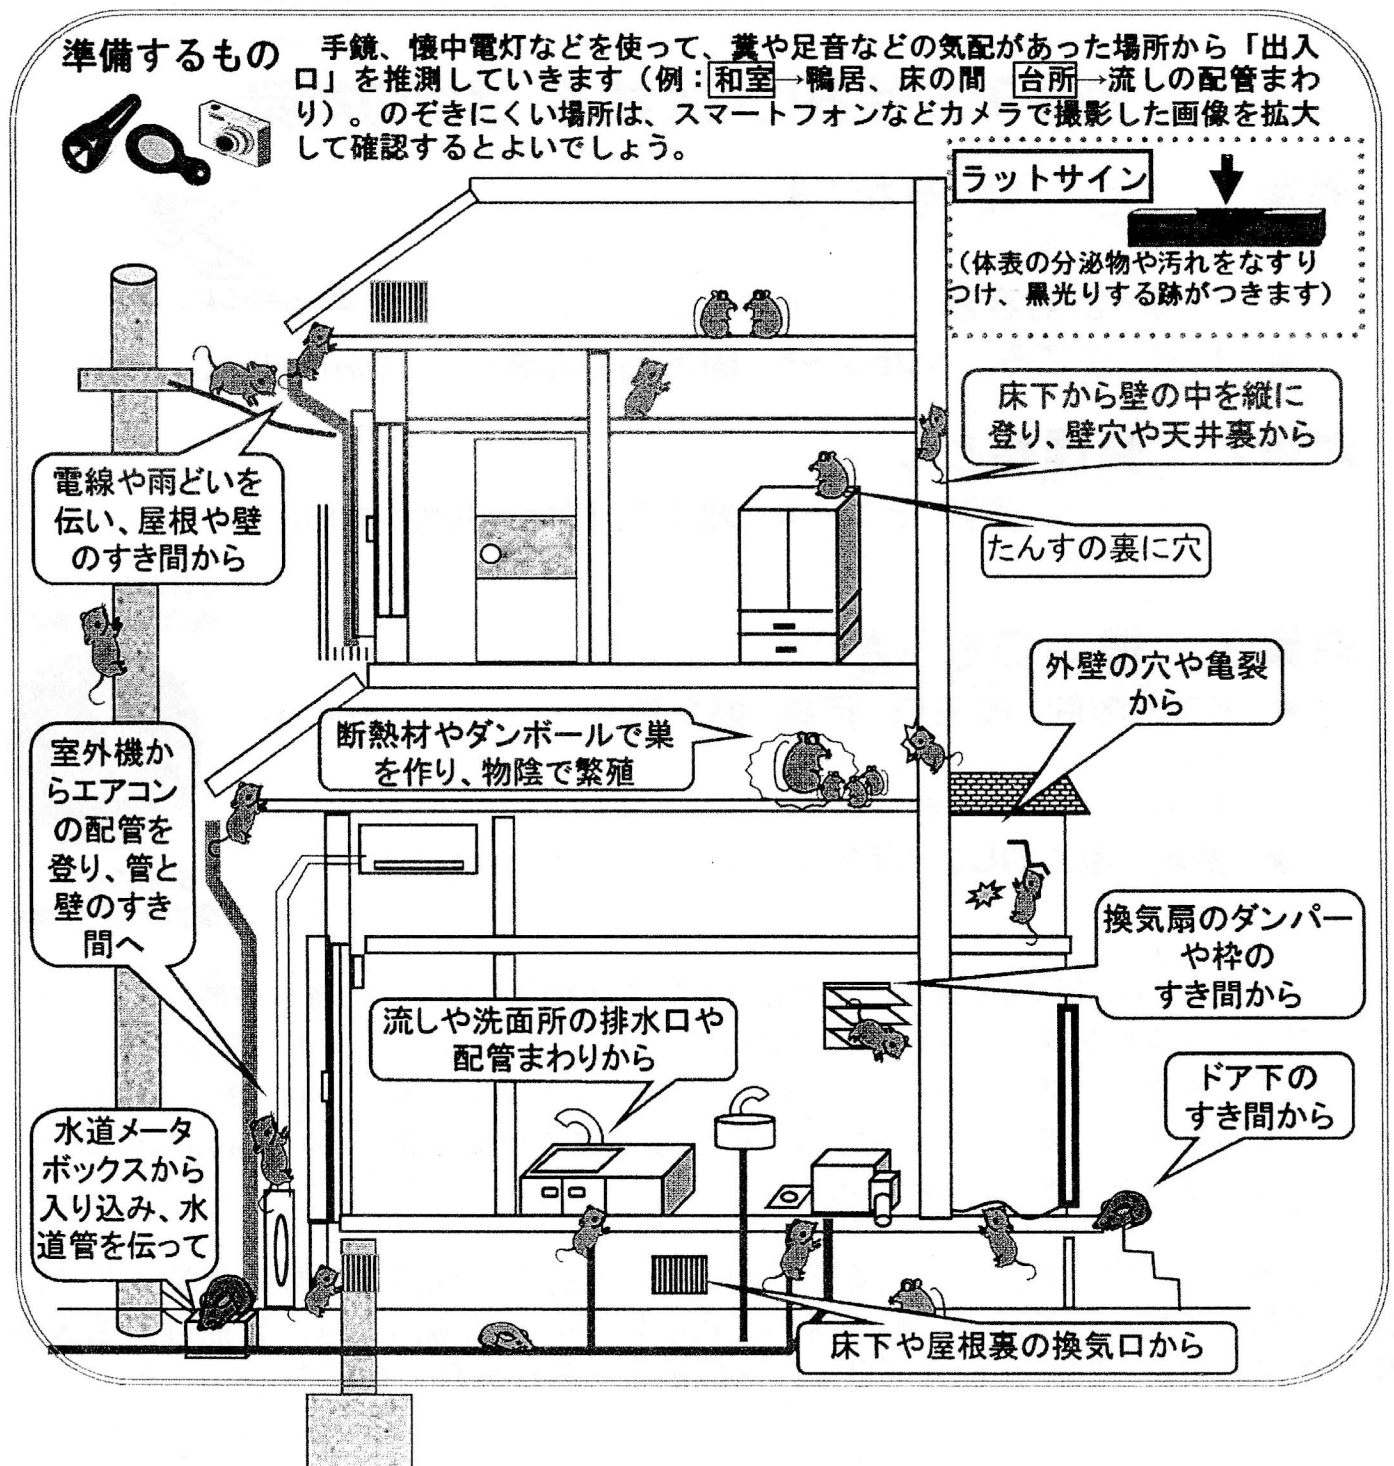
準備するもの

手鏡、懐中電灯などを使って、糞や足音などの気配があった場所から「出入口」を推測していきます（例：和室→鴨居、床の間　台所→流しの配管まわり）。のぞきにくい場所は、スマートフォンなどカメラで撮影した画像を拡大して確認するとよいでしょう。

ラットサイン

（体表の分泌物や汚れをなすりつけ、黒光りする跡がつきます）

床下から壁の中を縦に登り、壁穴や天井裏から

電線や雨どいを伝い、屋根や壁のすき間から

たんすの裏に穴

外壁の穴や亀裂から

断熱材やダンボールで巣を作り、物陰で繁殖

室外機からエアコンの配管を登り、管と壁のすき間へ

換気扇のダンパーや枠のすき間から

流しや洗面所の排水口や配管まわりから

ドア下のすき間から

水道メータボックスから入り込み、水道管を伝って

床下や屋根裏の換気口から